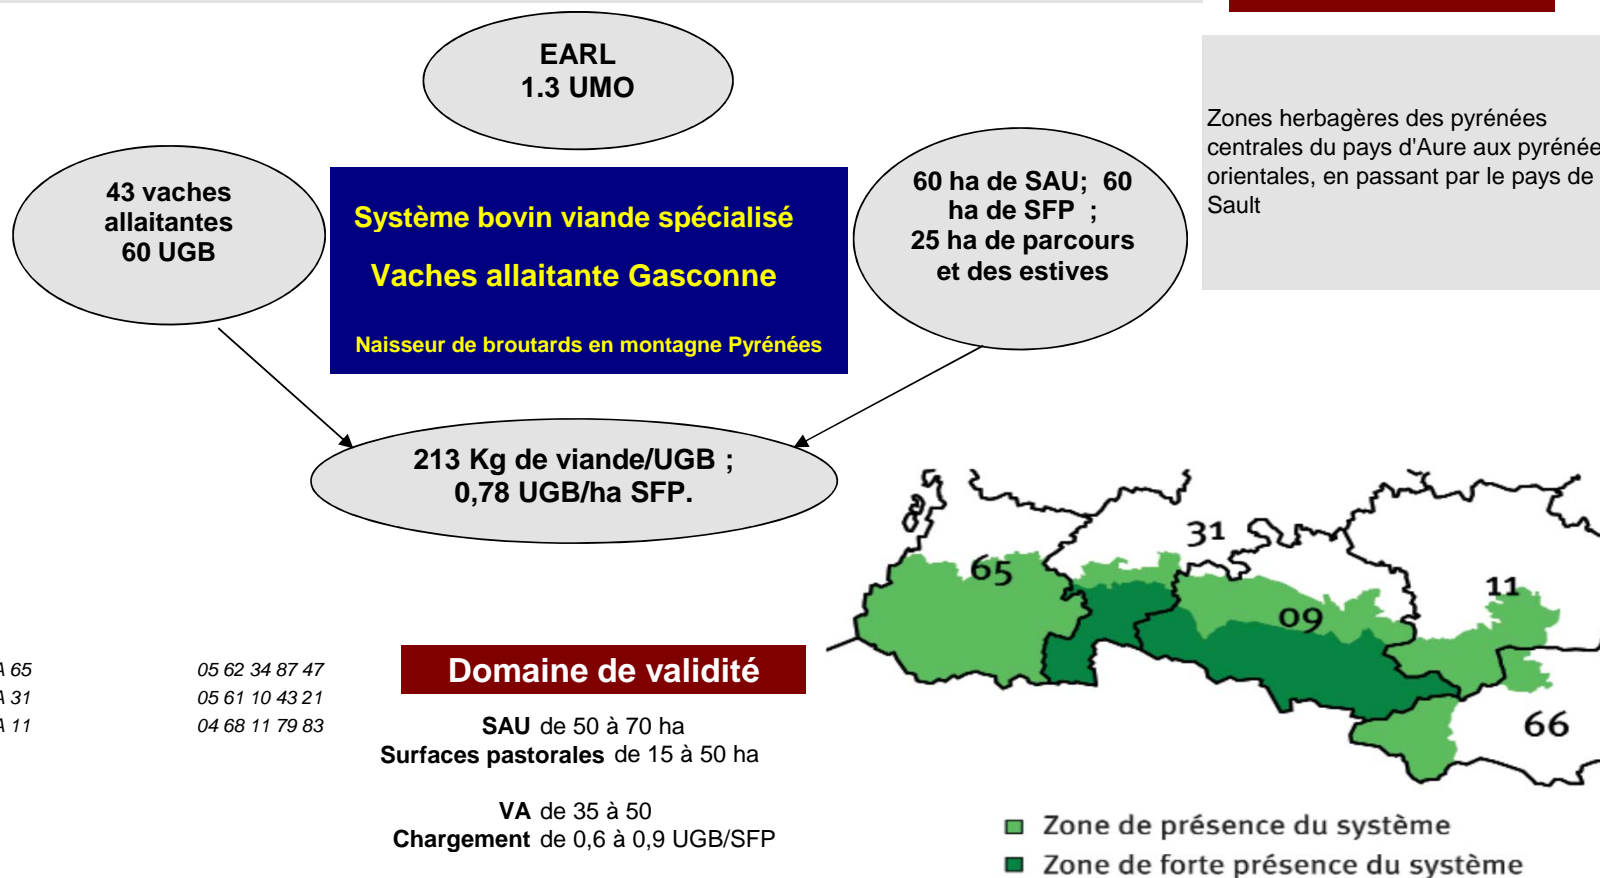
EARL
1.3 UMO

43 vaches allaitantes
60 UGB

Système bovin viande spécialisé

Vaches allaitante Gasconne

Naisseur de broutards en montagne Pyrénées

60 ha de SAU; 60 ha de SFP ;
25 ha de parcours et des estives

Zones herbagères des pyrénées centrales du pays d'Aure aux pyrénée orientales, en passant par le pays de Sault

213 Kg de viande/UGB ;
0,78 UGB/ha SFP.

A 65 05 62 34 87 47
A 31 05 61 10 43 21
A 11 04 68 11 79 83

Domaine de validité

**SAU** de 50 à 70 ha
**Surfaces pastorales** de 15 à 50 ha

**VA** de 35 à 50
**Chargement** de 0,6 à 0,9 UGB/SFP

65
31
09
11
66

Zone de présence du système
Zone de forte présence du système